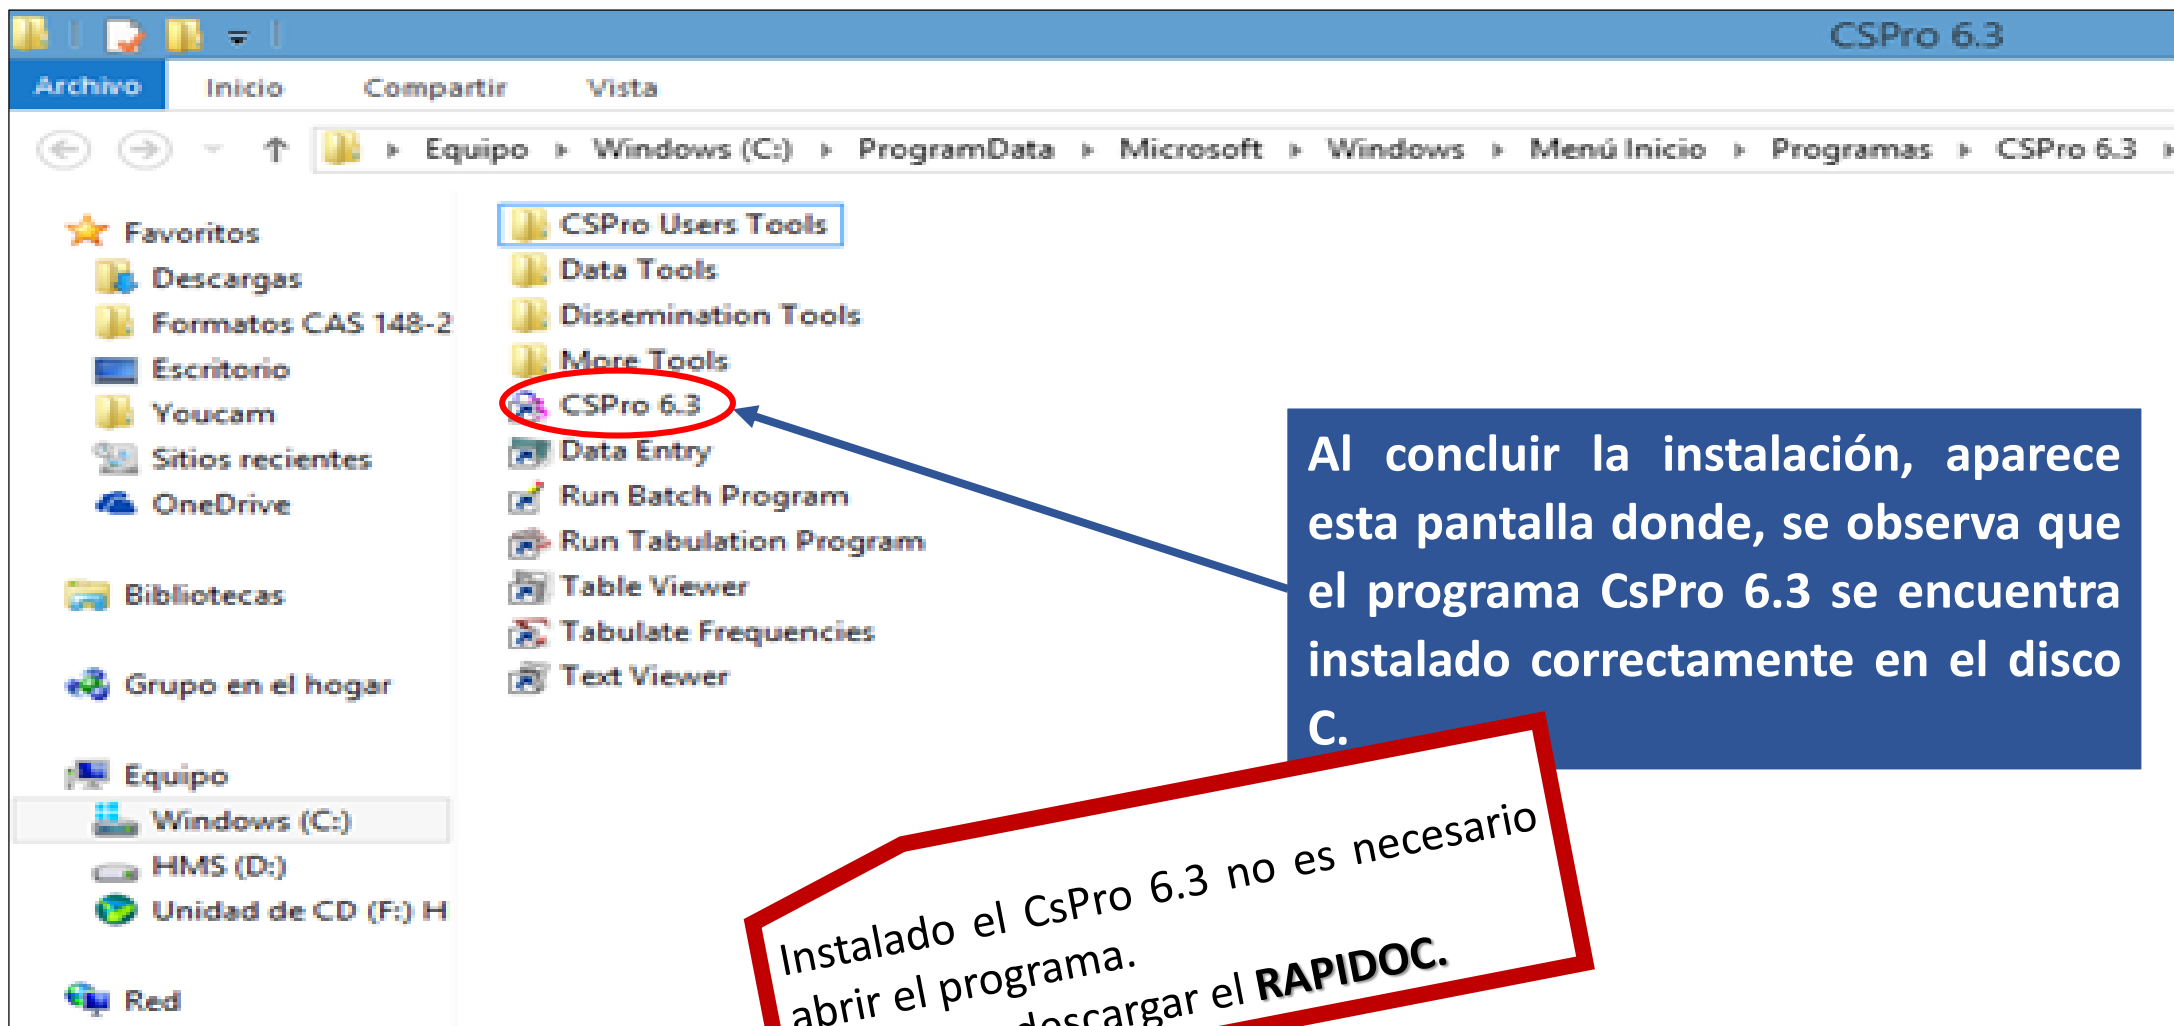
CSPro 6.3

Archivo Inicio Compartir Vista

Equipo ▸ Windows (C:) ▸ ProgramData ▸ Microsoft ▸ Windows ▸ Menú Inicio ▸ Programas ▸ CSPro 6.3 ▸

Favoritos
Descargas
Formatos CAS 148-2
Escritorio
Youcam
Sitios recientes
OneDrive

Bibliotecas

Grupo en el hogar

Equipo
Windows (C:)
HMS (D:)
Unidad de CD (F:) H

Red

CSPro Users Tools
Data Tools
Dissemination Tools
More Tools
CSPro 6.3
Data Entry
Run Batch Program
Run Tabulation Program
Table Viewer
Tabulate Frequencies
Text Viewer

Al concluir la instalación, aparece esta pantalla donde, se observa que el programa CsPro 6.3 se encuentra instalado correctamente en el disco C.

Instalado el CsPro 6.3 no es necesario abrir el programa.
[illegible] descargar el **RAPIDOC.**